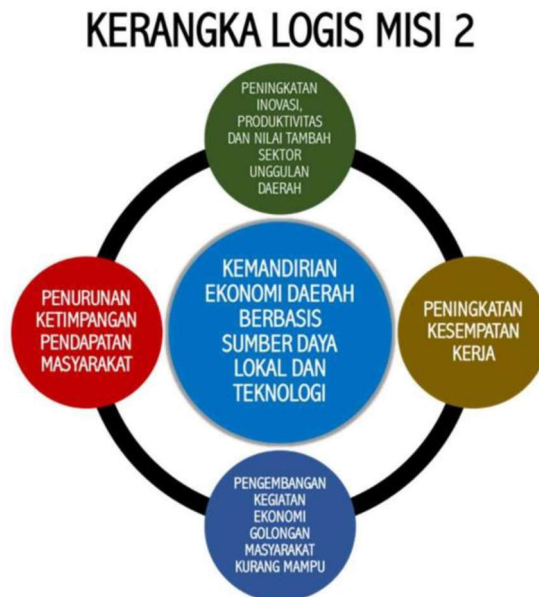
KERANGKA LOGIS MISI 2

PENINGKATAN INOVASI, PRODUKTIVITAS DAN NILAI TAMBAH SEKTOR UNGGULAN DAERAH

PENURUNAN KETIMPANGAN PENDAPATAN MASYARAKAT

KEMANDIRIAN EKONOMI DAERAH BERBASIS SUMBER DAYA LOKAL DAN TEKNOLOGI

PENINGKATAN KESEMPATAN KERJA

PENGEMBANGAN KEGIATAN EKONOMI GOLONGAN MASYARAKAT KURANG MAMPU